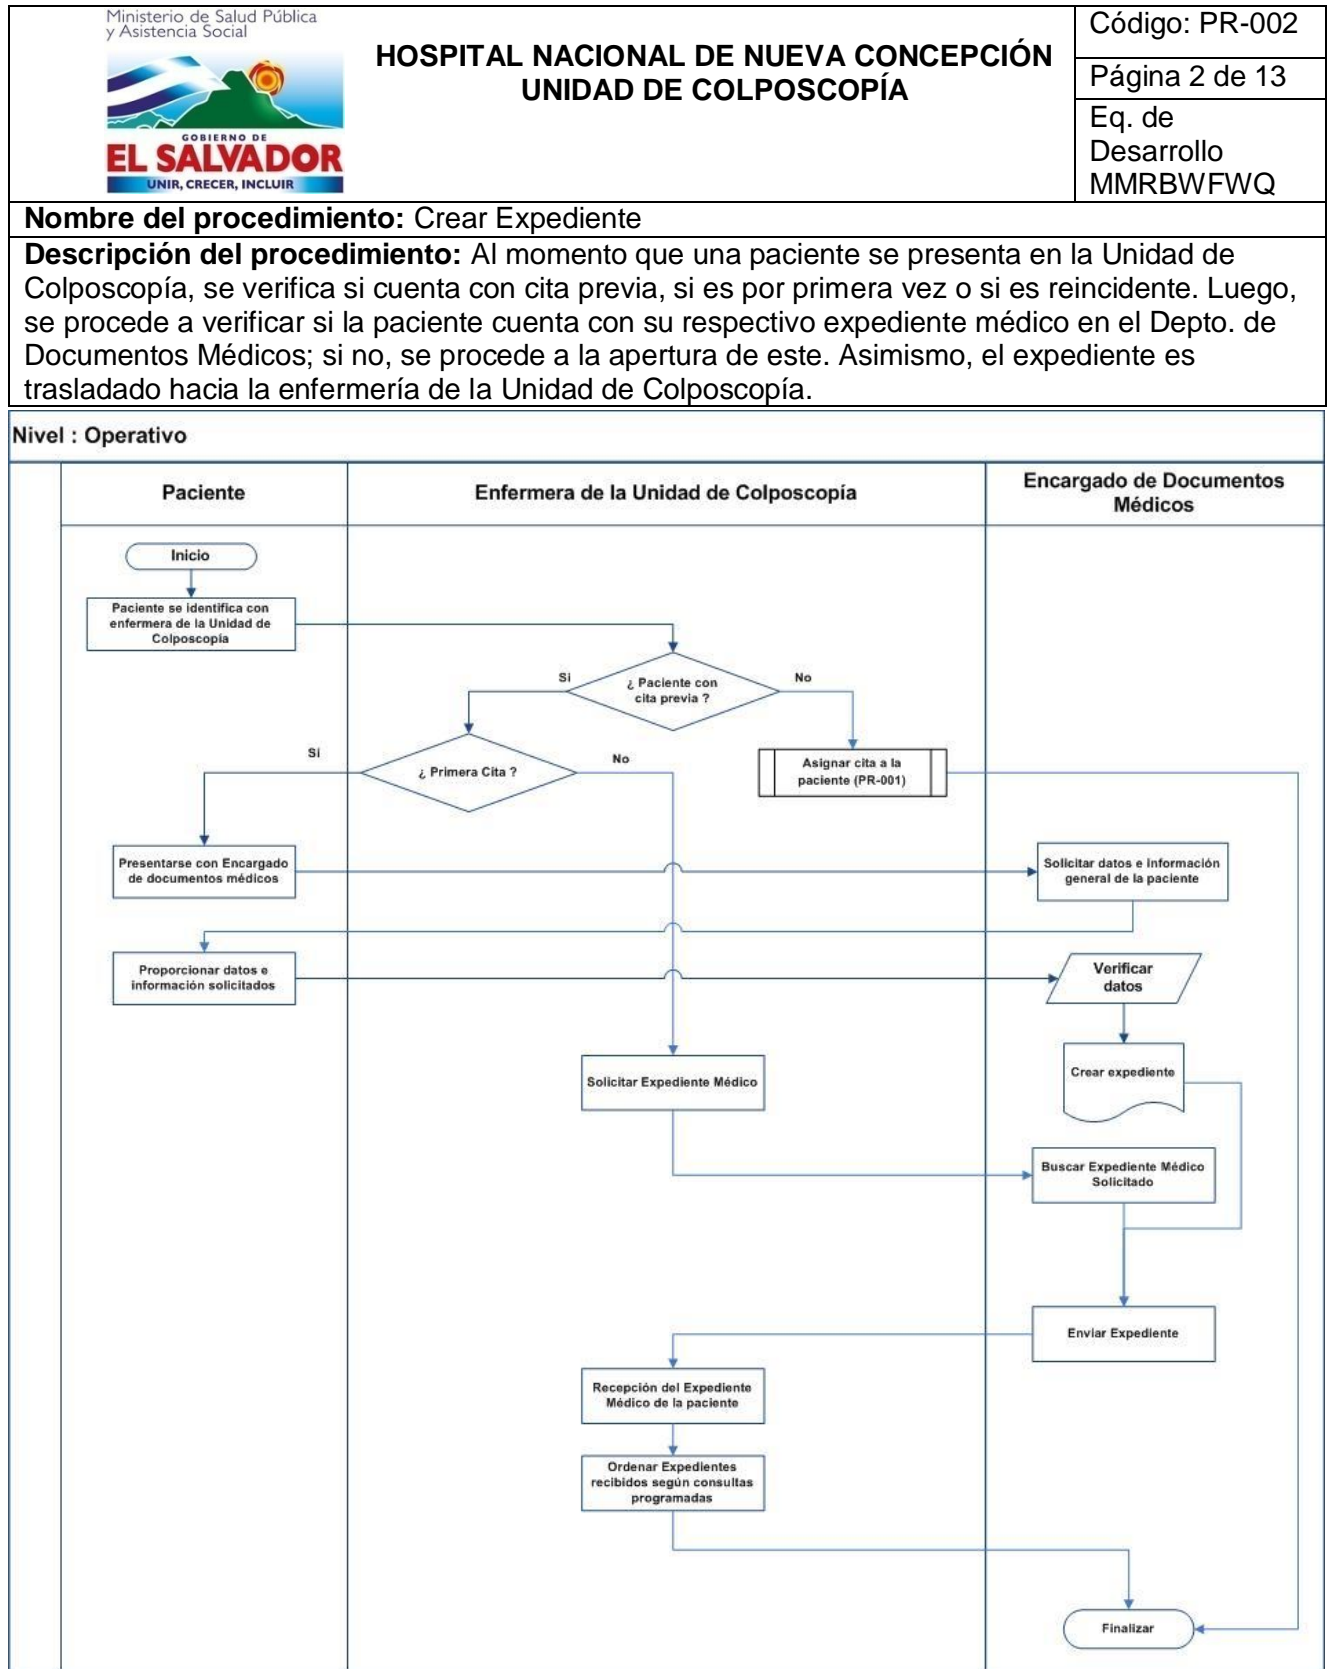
Ministerio de Salud Pública y Asistencia Social

GOBIERNO DE
EL SALVADOR
UNIR, CRECER, INCLUIR

HOSPITAL NACIONAL DE NUEVA CONCEPCIÓN
UNIDAD DE COLPOSCOPÍA

Código: PR-002

Página 2 de 13

Eq. de Desarrollo MMRBWFWQ

**Nombre del procedimiento:** Crear Expediente

**Descripción del procedimiento:** Al momento que una paciente se presenta en la Unidad de Colposcopía, se verifica si cuenta con cita previa, si es por primera vez o si es reincidente. Luego, se procede a verificar si la paciente cuenta con su respectivo expediente médico en el Depto. de Documentos Médicos; si no, se procede a la apertura de este. Asimismo, el expediente es trasladado hacia la enfermería de la Unidad de Colposcopía.

Nivel : Operativo

Paciente

Enfermera de la Unidad de Colposcopía

Encargado de Documentos Médicos

Inicio

Paciente se identifica con enfermera de la Unidad de Colposcopia

Si

¿ Paciente con cita previa ?

No

Si

¿ Primera Cita ?

No

Asignar cita a la paciente (PR-001)

Presentarse con Encargado de documentos médicos

Solicitar datos e información general de la paciente

Proporcionar datos e información solicitados

Verificar datos

Solicitar Expediente Médico

Crear expediente

Buscar Expediente Médico Solicitado

Enviar Expediente

Recepción del Expediente Médico de la paciente

Ordenar Expedientes recibidos según consultas programadas

Finalizar